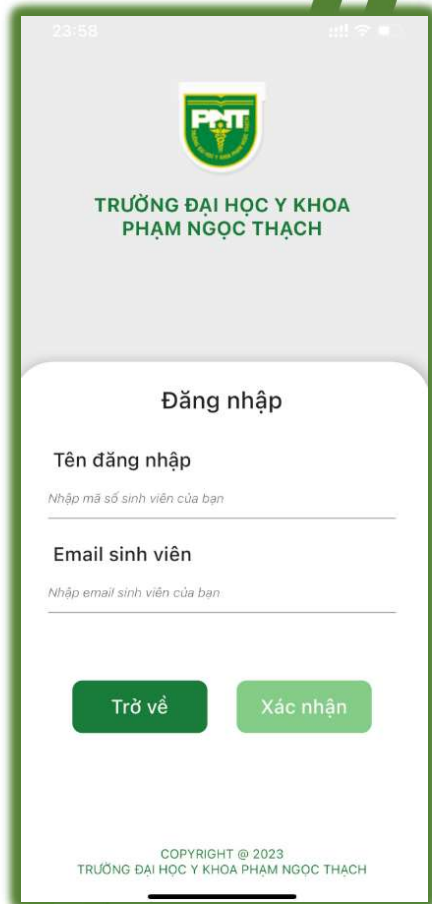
23:58

PNT

TRƯỜNG ĐẠI HỌC Y KHOA PHẠM NGỌC THẠCH

Đăng nhập

Tên đăng nhập

Nhập mã số sinh viên của bạn

Email sinh viên

Nhập email sinh viên của bạn

Trở về

Xác nhận

COPYRIGHT @ 2023
TRƯỜNG ĐẠI HỌC Y KHOA PHẠM NGỌC THẠCH